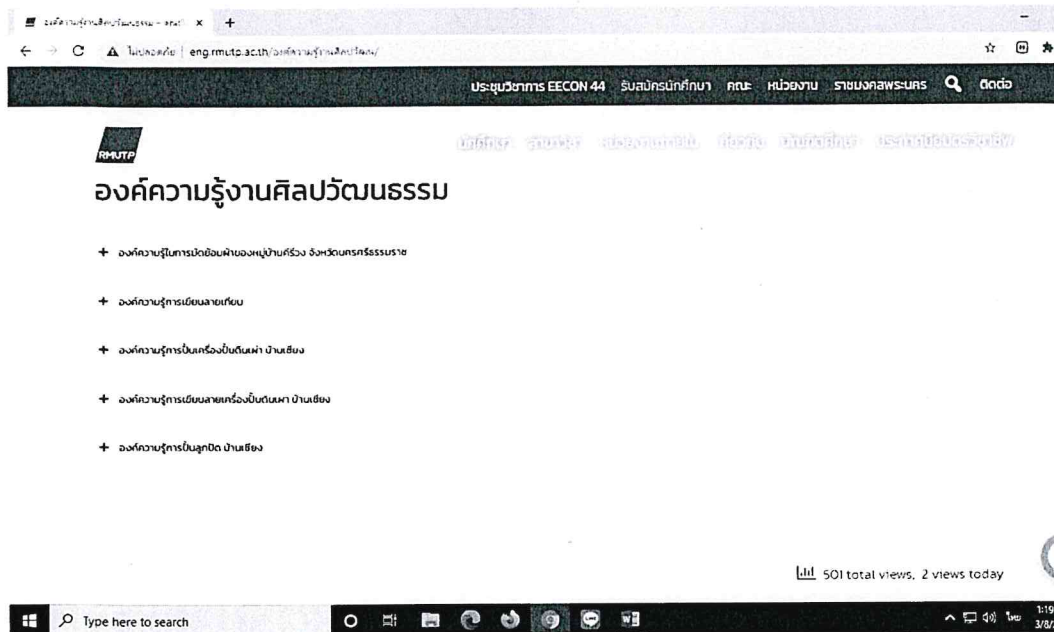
องค์ความรู้งานศิลปวัฒนธรรม – คณะ ×
ไม่ปลอดภัย | eng.rmutp.ac.th/องค์ความรู้งานศิลปวัฒนธรรม/

ประชุมวิชาการ EECON 44 รับสมัครนักศึกษา คณะ หน่วยงาน ราชมงคลพระนคร ติดต่อ

RMUTP

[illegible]

องค์ความรู้งานศิลปวัฒนธรรม

+ องค์ความรู้ในการมัดย้อมผ้าของหมู่บ้านคีรีวง จังหวัดนครศรีธรรมราช

+ องค์ความรู้การเขียนลายเทียน

+ องค์ความรู้การปั้นเครื่องปั้นดินเผา บ้านเชียง

+ องค์ความรู้การเขียนลายเครื่องปั้นดินเผา บ้านเชียง

+ องค์ความรู้การปั้นลูกปัด บ้านเชียง

501 total views, 2 views today

Type here to search

ไทย 1:19 3/8/